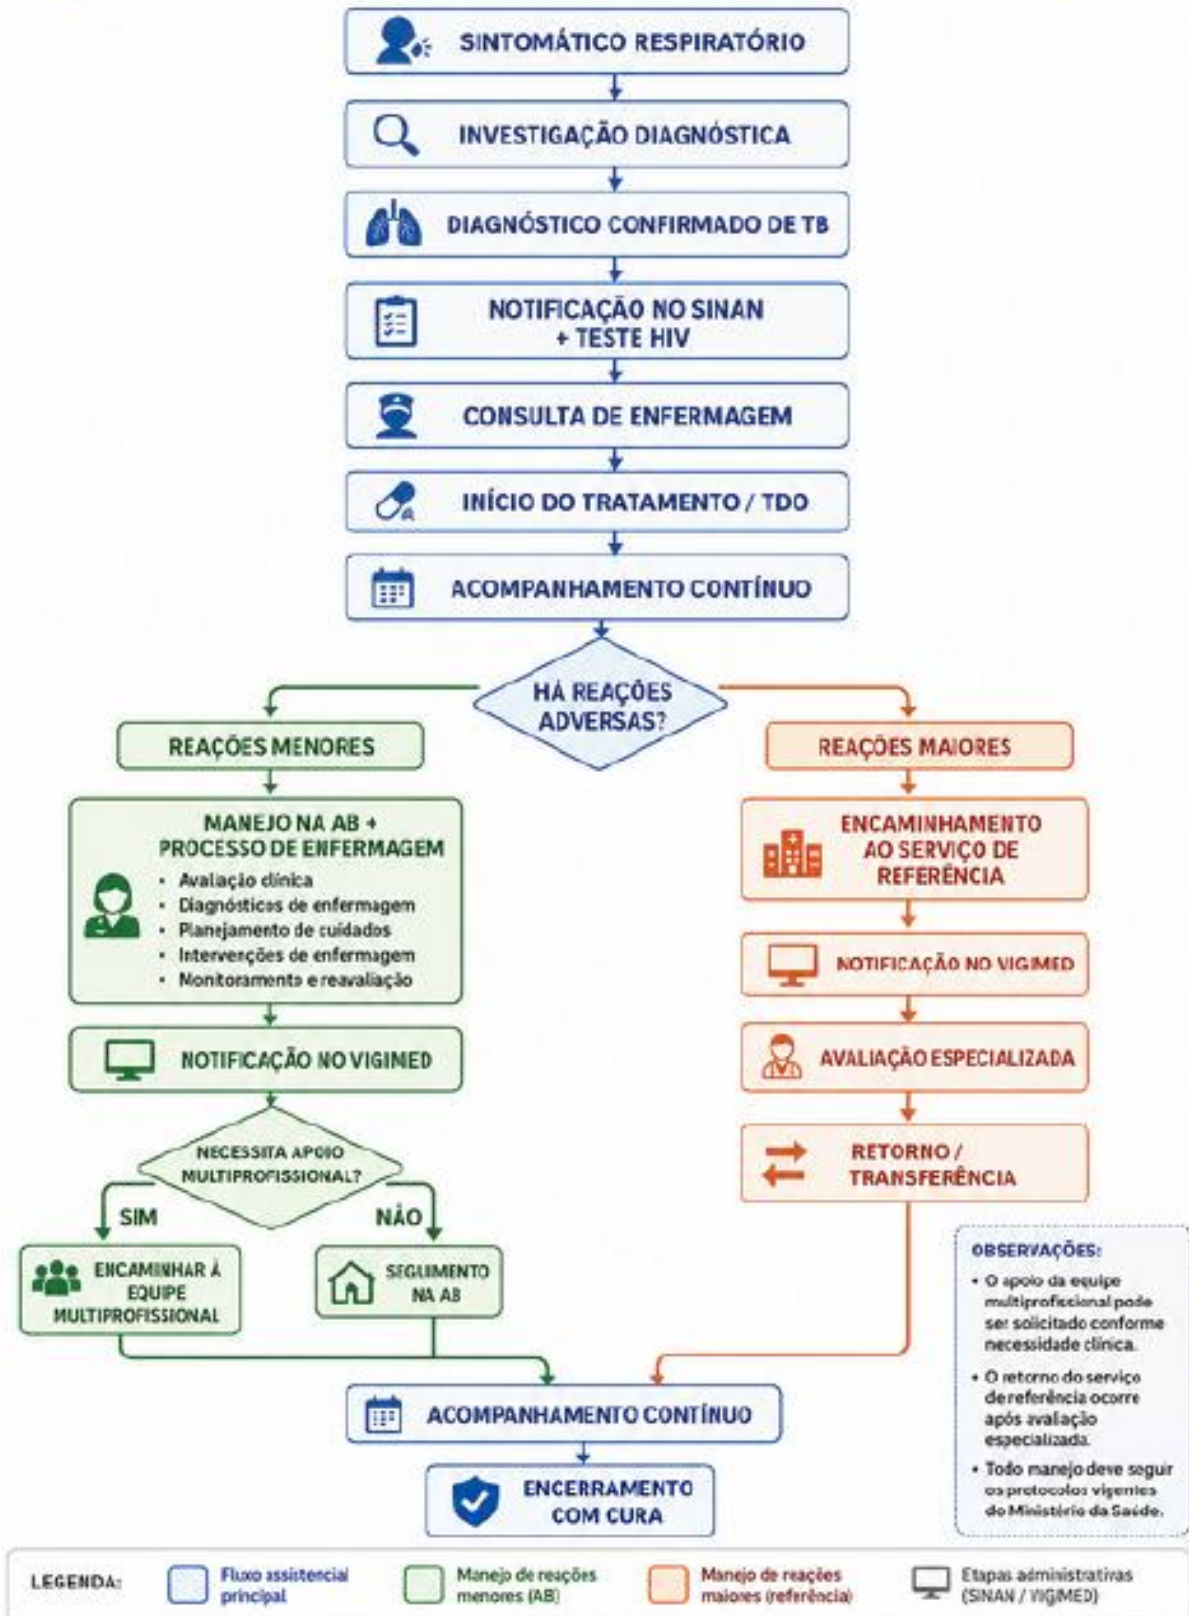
SINTOMÁTICO RESPIRATÓRIO

INVESTIGAÇÃO DIAGNÓSTICA

DIAGNÓSTICO CONFIRMADO DE TB

NOTIFICAÇÃO NO SINAN + TESTE HIV

CONSULTA DE ENFERMAGEM

INÍCIO DO TRATAMENTO / TDO

ACOMPANHAMENTO CONTÍNUO

HÁ REAÇÕES ADVERSAS?

REAÇÕES MENORES

MANEJO NA AB + PROCESSO DE ENFERMAGEM
• Avaliação clínica
• Diagnósticos de enfermagem
• Planejamento de cuidados
• Intervenções de enfermagem
• Monitoramento e reavaliação

NOTIFICAÇÃO NO VIGIMED

NECESSITA APOIO MULTIPROFISSIONAL?

SIM

NÃO

ENCAMINHAR À EQUIPE MULTIPROFISSIONAL

SEGUIMENTO NA AB

REAÇÕES MAIORES

ENCAMINHAMENTO AO SERVIÇO DE REFERÊNCIA

NOTIFICAÇÃO NO VIGIMED

AVALIAÇÃO ESPECIALIZADA

RETORNO / TRANSFERÊNCIA

OBSERVAÇÕES:
• O apoio da equipe multiprofissional pode ser solicitado conforme necessidade clínica.
• O retorno do serviço de referência ocorre após avaliação especializada.
• Todo manejo deve seguir os protocolos vigentes do Ministério da Saúde.

ACOMPANHAMENTO CONTÍNUO

ENCERRAMENTO COM CURA

LEGENDA: Fluxo assistencial principal | Manejo de reações menores (AB) | Manejo de reações maiores (referência) | Etapas administrativas (SINAN / VIGIMED)